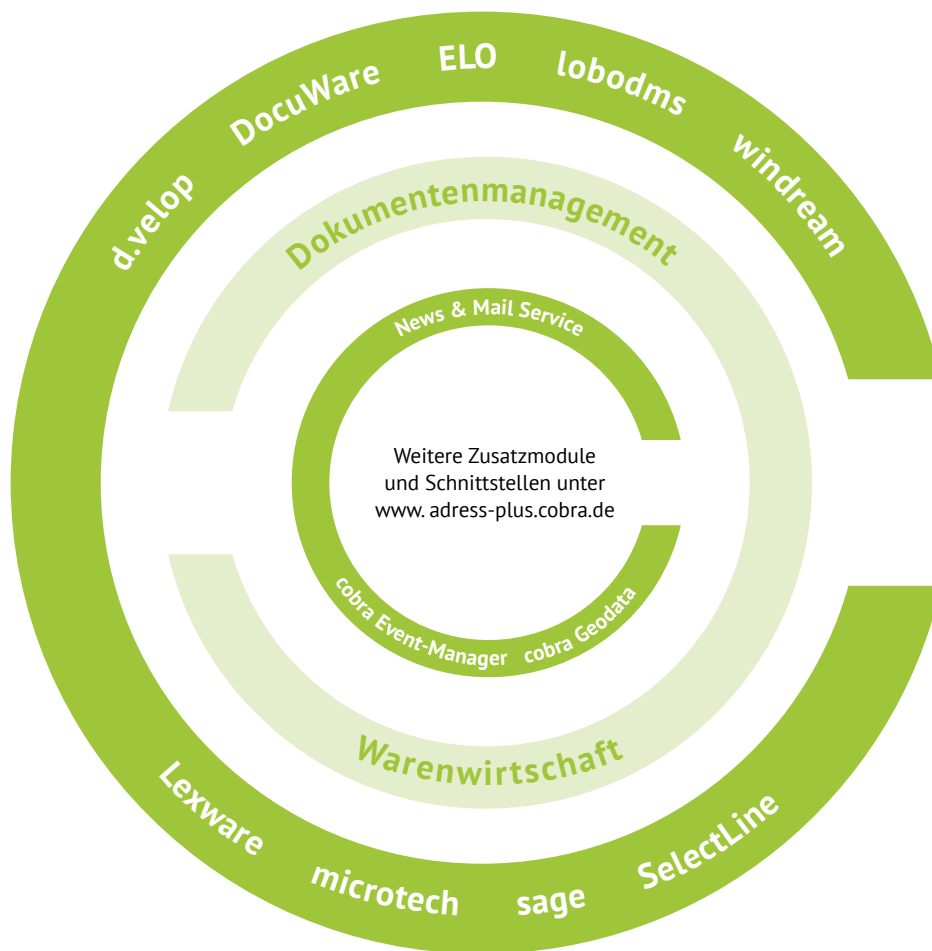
d.velop
DocuWare
ELO
lobodms
windream

Dokumentenmanagement

News & Mail Service

Weitere Zusatzmodule und Schnittstellen unter www. adress-plus.cobra.de

cobra Event-Manager
cobra Geodata

Warenwirtschaft

Lexware
microtech
sage
SelectLine